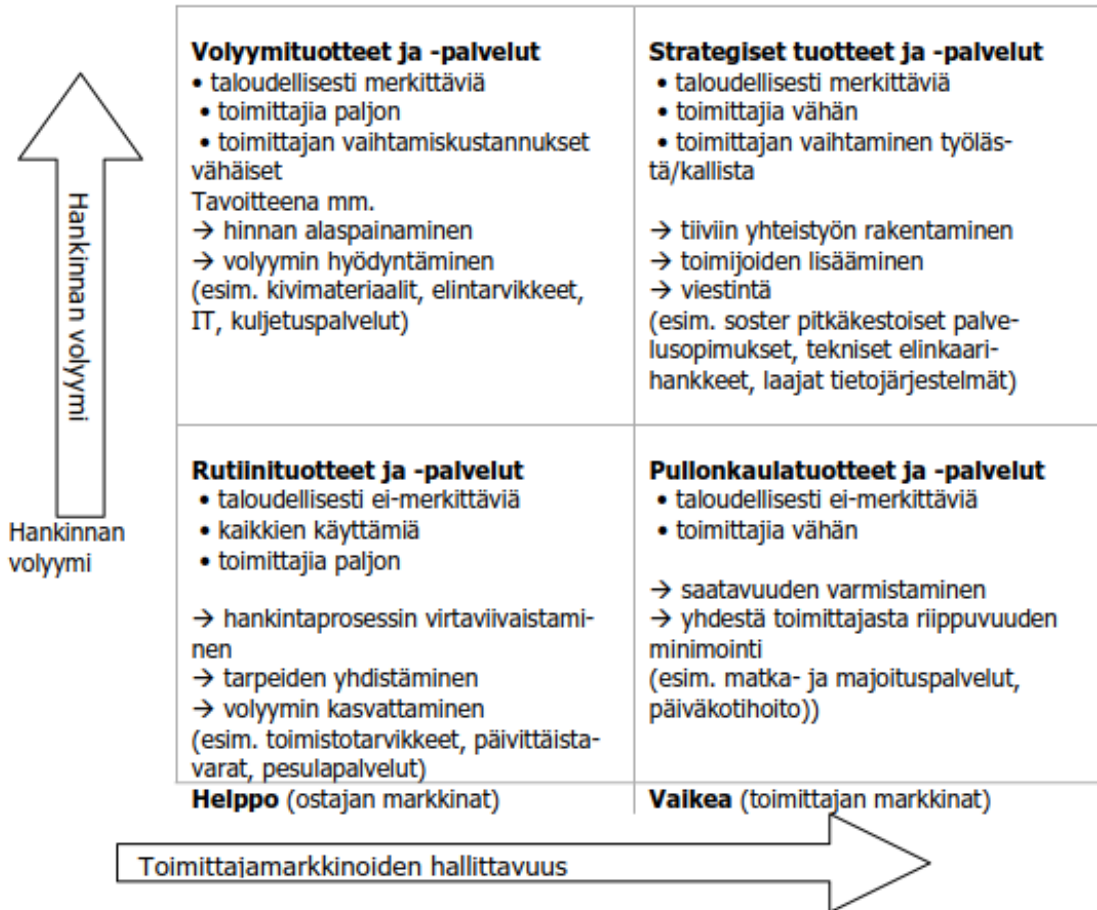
Hankinnan volyymi

Hankinnan volyymi

| Volyymituotteet ja -palvelut • taloudellisesti merkittäviä • toimittajia paljon • toimittajan vaihtamiskustannukset vähäiset Tavoitteena mm. → hinnan alaspainaminen → volyymin hyödyntäminen (esim. kivimateriaalit, elintarvikkeet, IT, kuljetuspalvelut) | Strategiset tuotteet ja -palvelut • taloudellisesti merkittäviä • toimittajia vähän • toimittajan vaihtaminen työlästä/kallista → tiiviin yhteistyön rakentaminen → toimijoiden lisääminen → viestintä (esim. soster pitkäkestoiset palvelusopimukset, tekniset elinkaarihankkeet, laajat tietojärjestelmät) |
|---|---|
| Rutiinituotteet ja -palvelut • taloudellisesti ei-merkittäviä • kaikkien käyttämiä • toimittajia paljon → hankintaprosessin virtaviivaistaminen → tarpeiden yhdistäminen → volyymin kasvattaminen (esim. toimistotarvikkeet, päivittäistavarat, pesulapalvelut) | Pullonkaulatuotteet ja -palvelut • taloudellisesti ei-merkittäviä • toimittajia vähän → saatavuuden varmistaminen → yhdestä toimittajasta riippuvuuden minimointi (esim. matka- ja majoituspalvelut, päiväkotihoito)) |
| Helppo (ostajan markkinat) | Vaikea (toimittajan markkinat) |

Toimittajamarkkinoiden hallittavuus